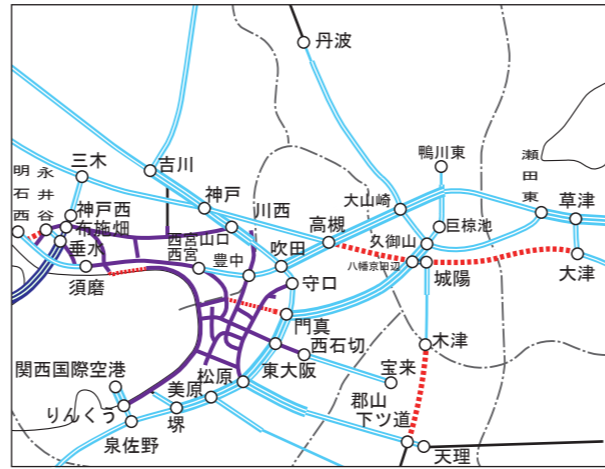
丹波
鴨川東
瀬田東
三木
吉川
明石西
永井谷
神戸西
布施畑
垂水
須磨
神戸
西宮山口
西宮
豊中
川西
高槻
吹田
大山崎
巨椋池
久御山
八幡京田辺
城陽
草津
大津
守口
門真
西石切
東大阪
木津
宝来
郡山下ツ道
天理
関西国際空港
りんくう
泉佐野
美原
松原
堺